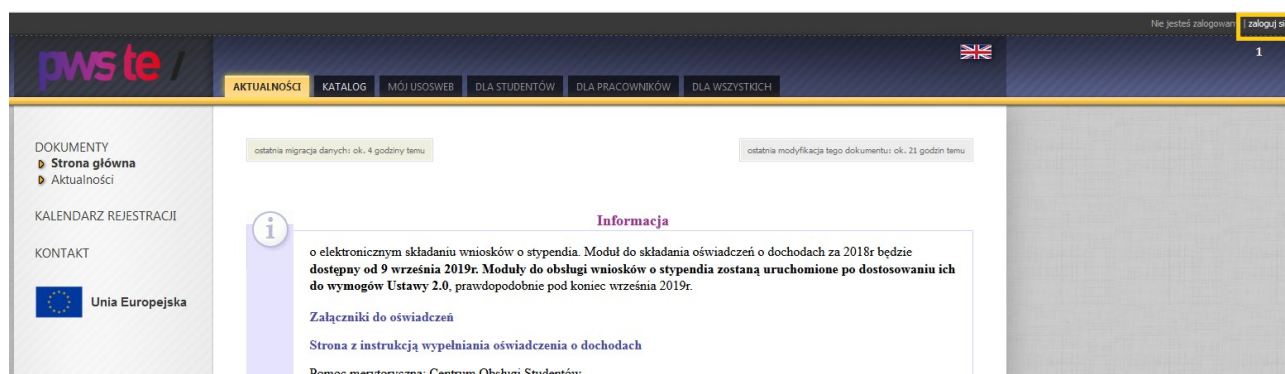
Nie jesteś zalogowany | zaloguj si

pwste /

1

AKTUALNOŚCI KATALOG MÓJ USOSWEB DLA STUDENTÓW DLA PRACOWNIKÓW DLA WSZYSTKICH

DOKUMENTY
Strona główna
Aktualności

KALENDARZ REJESTRACJI

KONTAKT

Unia Europejska

ostatnia migracja danych: ok. 4 godziny temu

ostatnia modyfikacja tego dokumentu: ok. 21 godzin temu

Informacja

o elektronicznym składaniu wniosków o stypendia. Moduł do składania oświadczeń o dochodach za 2018r będzie **dostępny od 9 września 2019r. Moduły do obsługi wniosków o stypendia zostaną uruchomione po dostosowaniu ich do wymogów Ustawy 2.0**, prawdopodobnie pod koniec września 2019r.

Załączniki do oświadczeń

Strona z instrukcją wypełniania oświadczenia o dochodach

Pomoc merytoryczna: Centrum Obsługi Studentów